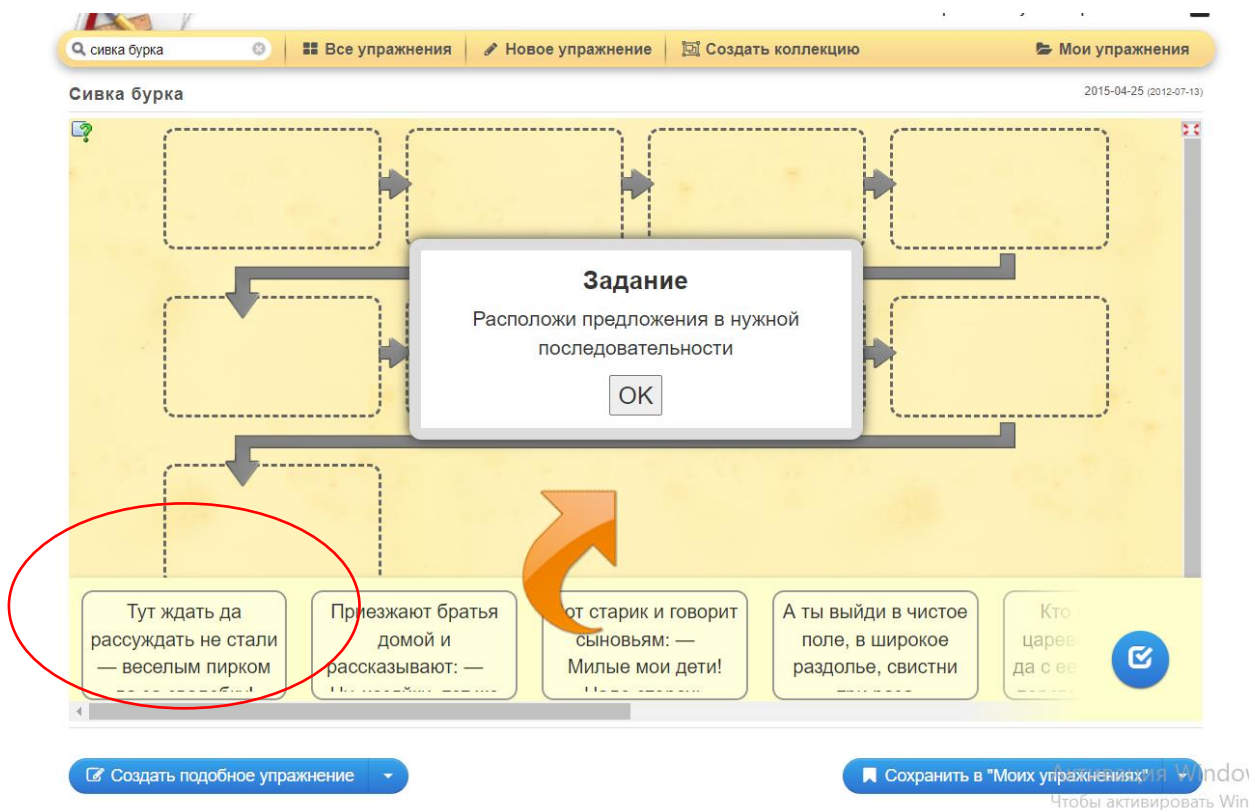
сивка бурка
Все упражнения
Новое упражнение
Создать коллекцию
Мои упражнения

Сивка бурка

2015-04-25 (2012-07-13)

Задание

Расположи предложения в нужной последовательности

OK

Тут ждать да рассуждать не стали — веселым пирком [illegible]

Приезжают братья домой и рассказывают: — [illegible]

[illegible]от старик и говорит сыновьям: — Милые мои дети! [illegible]

А ты выйди в чистое поле, в широкое раздолье, свистни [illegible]

Кто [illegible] царев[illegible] да с ее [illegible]

Создать подобное упражнение

Сохранить в "Моих упражнениях"

Активация Windo
Чтобы активировать Win